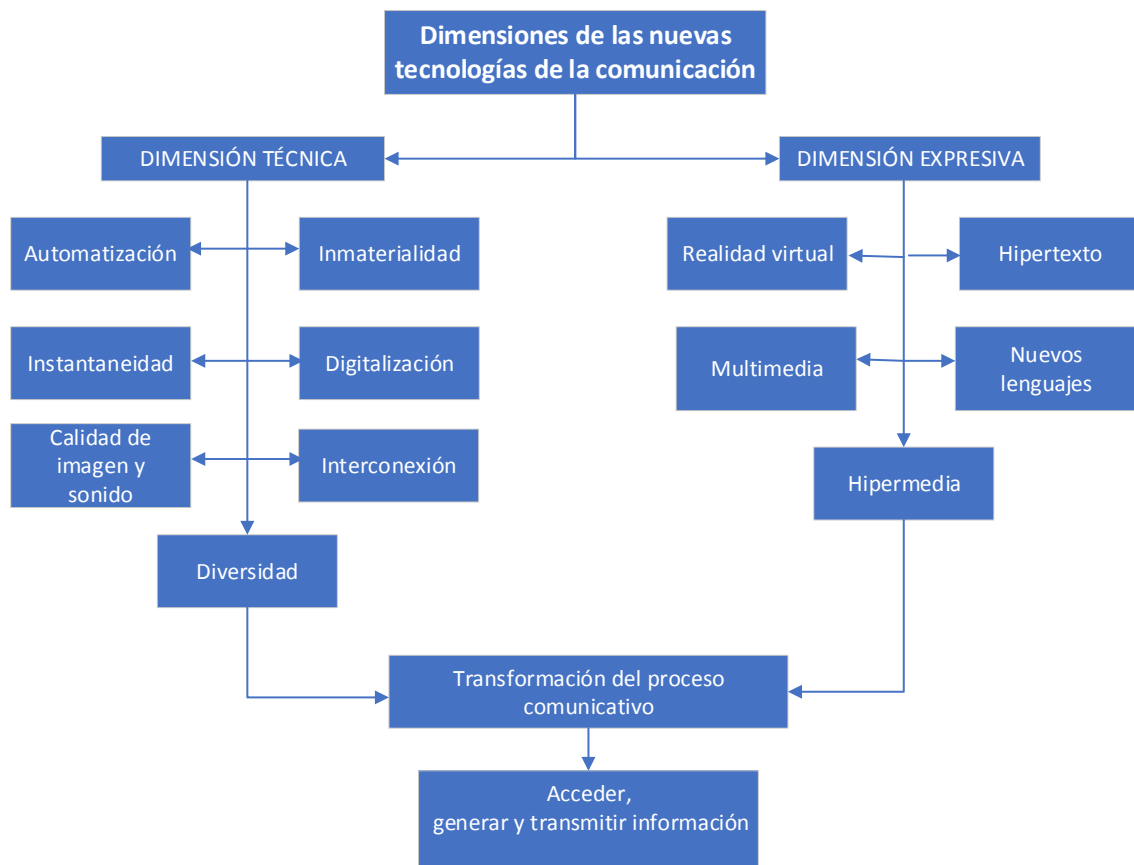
Dimensiones de las nuevas tecnologías de la comunicación

DIMENSIÓN TÉCNICA

DIMENSIÓN EXPRESIVA

Automatización

Inmaterialidad

Instantaneidad

Digitalización

Calidad de imagen y sonido

Interconexión

Diversidad

Realidad virtual

Hipertexto

Multimedia

Nuevos lenguajes

Hipermedia

Transformación del proceso comunicativo

Acceder, generar y transmitir información